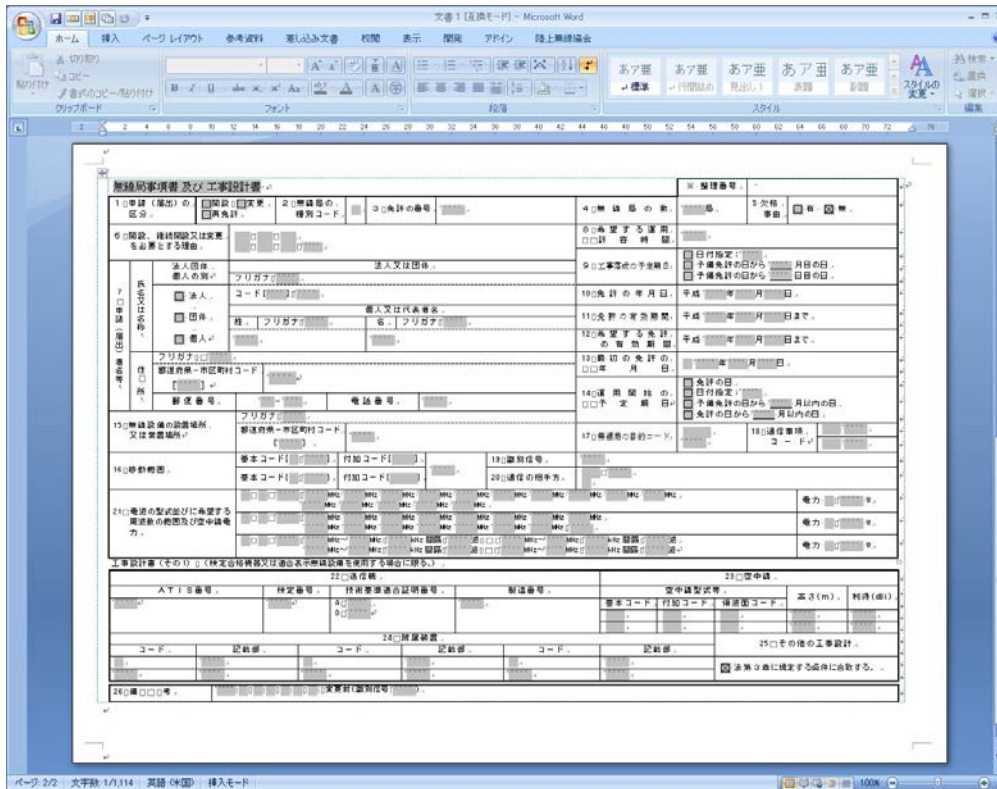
文書1 [互換モード] - Microsoft Word

ホーム 挿入 ページレイアウト 参考資料 差し込み文書 校閲 表示 開発 アドイン 陸上無線協会

切り取り
コピー
貼り付け
書式のコピー/貼り付け
クリップボード
フォント
段落
あア亜 標準
あア亜 行間詰め
あア亜 見出し1
あア亜 表題
あア亜 副題
スタイルの変更
スタイル
検索
置換
選択
編集

無線局事項書及び工事設計書

※整理番号

1 申請(届出)の区分
開設 変更 再免許
2 無線局の種別コード
3 免許の番号
4 無線局の数
局
5 欠格事由
有 無

6 開設、継続開設又は変更を必要とする理由
8 希望する運用許容時間
9 工事落成の予定期日
日付指定:
予備免許の日から 月目の日
予備免許の日から 日目の日

7 申請(届出)者名等
氏名又は名称
法人団体個人の別
法人又は団体
フリガナ
法人
コード
団体
個人
代表者名
姓 フリガナ 名 フリガナ
住所
フリガナ
都道府県-市区町村コード
郵便番号
電話番号

10 免許の年月日
平成 年 月 日
11 免許の有効期間
平成 年 月 日まで
12 希望する免許の有効期間
平成 年 月 日まで
13 最初の免許の年月日
年 月 日
14 運用開始の予定期日
免許の日
日付指定:
予備免許の日から 月以内の日
免許の日から 月以内の日

15 無線設備の設置場所又は常置場所
フリガナ
都道府県-市区町村コード
17 移動局の目的コード
18 通信事項コード

16 移動範囲
基本コード 付加コード
19 識別信号
20 通信の相手方

21 電波の型式並びに希望する周波数の範囲及び空中線電力
MHz
kHz
電力 W

工事設計書(その1)(検定合格機器又は適合表示無線設備を使用する場合に限る。)
22 送信機
ATIS番号
検定番号
技術基準適合証明番号
製造番号
23 空中線
空中線型式等
基本コード 付加コード 損波器コード
高さ(m)
利得(dBi)
24 附属装置
コード
記載部
25 その他の工事設計
法第3章に規定する条件に合致する。
26 備考
変更前(識別信号)

ページ: 2/2 文字数: 1/1,114 英語(米国) 挿入モード
100%